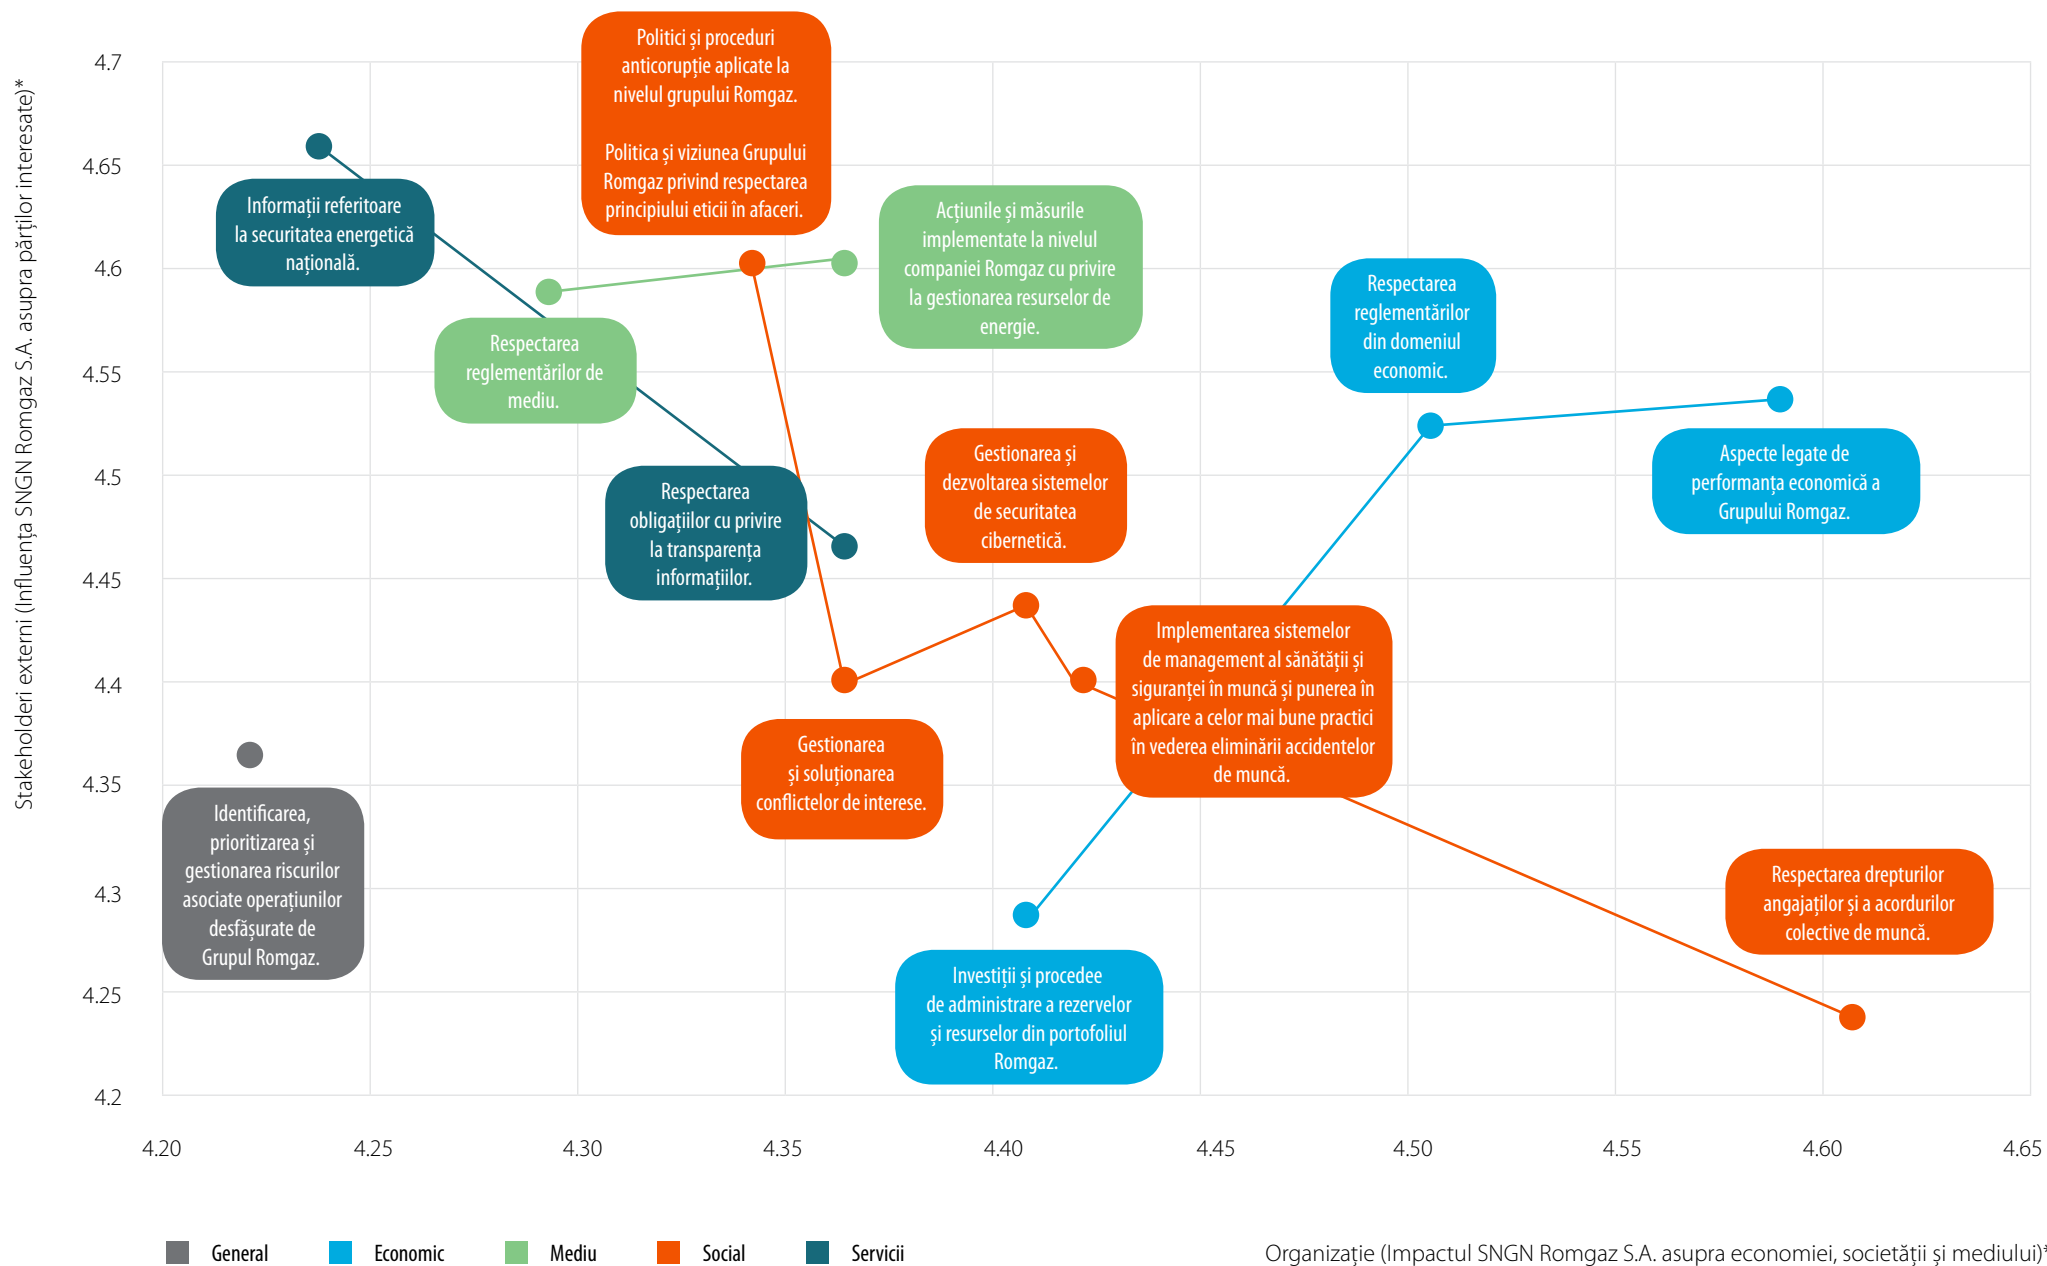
Stakeholderi externi (Influența SNGN Romgaz S.A. asupra părților interesate)*

4.7
4.65
4.6
4.55
4.5
4.45
4.4
4.35
4.3
4.25
4.2

Politici și proceduri anticorupție aplicate la nivelul grupului Romgaz.

Politica și viziunea Grupului Romgaz privind respectarea principiului eticii în afaceri.

Informații referitoare la securitatea energetică națională.

Acțiunile și măsurile implementate la nivelul companiei Romgaz cu privire la gestionarea resurselor de energie.

Respectarea reglementărilor de mediu.

Respectarea reglementărilor din domeniul economic.

Aspecte legate de performanța economică a Grupului Romgaz.

Respectarea obligațiilor cu privire la transparența informațiilor.

Gestionarea și dezvoltarea sistemelor de securitatea cibernetică.

Implementarea sistemelor de management al sănătății și siguranței în muncă și punerea în aplicare a celor mai bune practici în vederea eliminării accidentelor de muncă.

Gestionarea și soluționarea conflictelor de interese.

Identificarea, prioritizarea și gestionarea riscurilor asociate operațiunilor desfășurate de Grupul Romgaz.

Respectarea drepturilor angajaților și a acordurilor colective de muncă.

Investiții și procedee de administrare a rezervelor și resurselor din portofoliul Romgaz.

4.20
4.25
4.30
4.35
4.40
4.45
4.50
4.55
4.60
4.65

General
Economic
Mediu
Social
Servicii

Organizație (Impactul SNGN Romgaz S.A. asupra economiei, societății și mediului)*